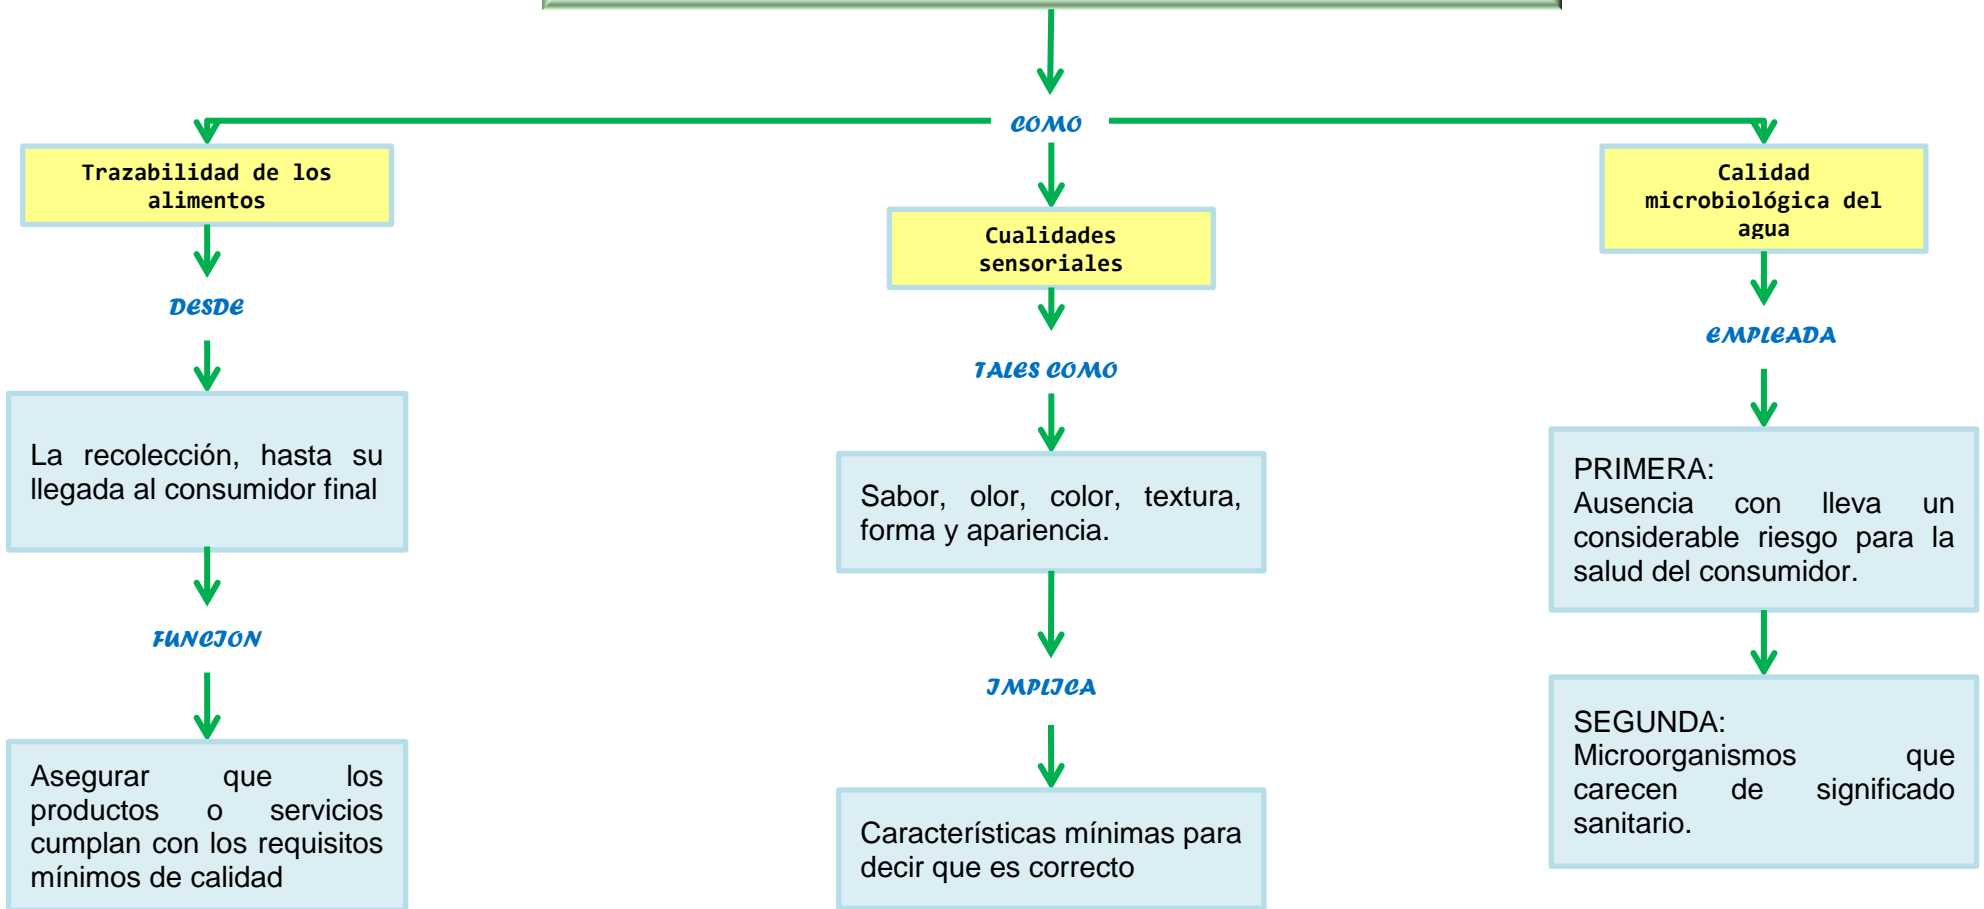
COMO

Trazabilidad de los alimentos

DESDE

La recolección, hasta su llegada al consumidor final

FUNCION

Asegurar que los productos o servicios cumplan con los requisitos mínimos de calidad

Cualidades sensoriales

TALES COMO

Sabor, olor, color, textura, forma y apariencia.

IMPLICA

Características mínimas para decir que es correcto

Calidad microbiológica del agua

EMPLEADA

PRIMERA:
Ausencia con lleva un considerable riesgo para la salud del consumidor.

SEGUNDA:
Microorganismos que carecen de significado sanitario.